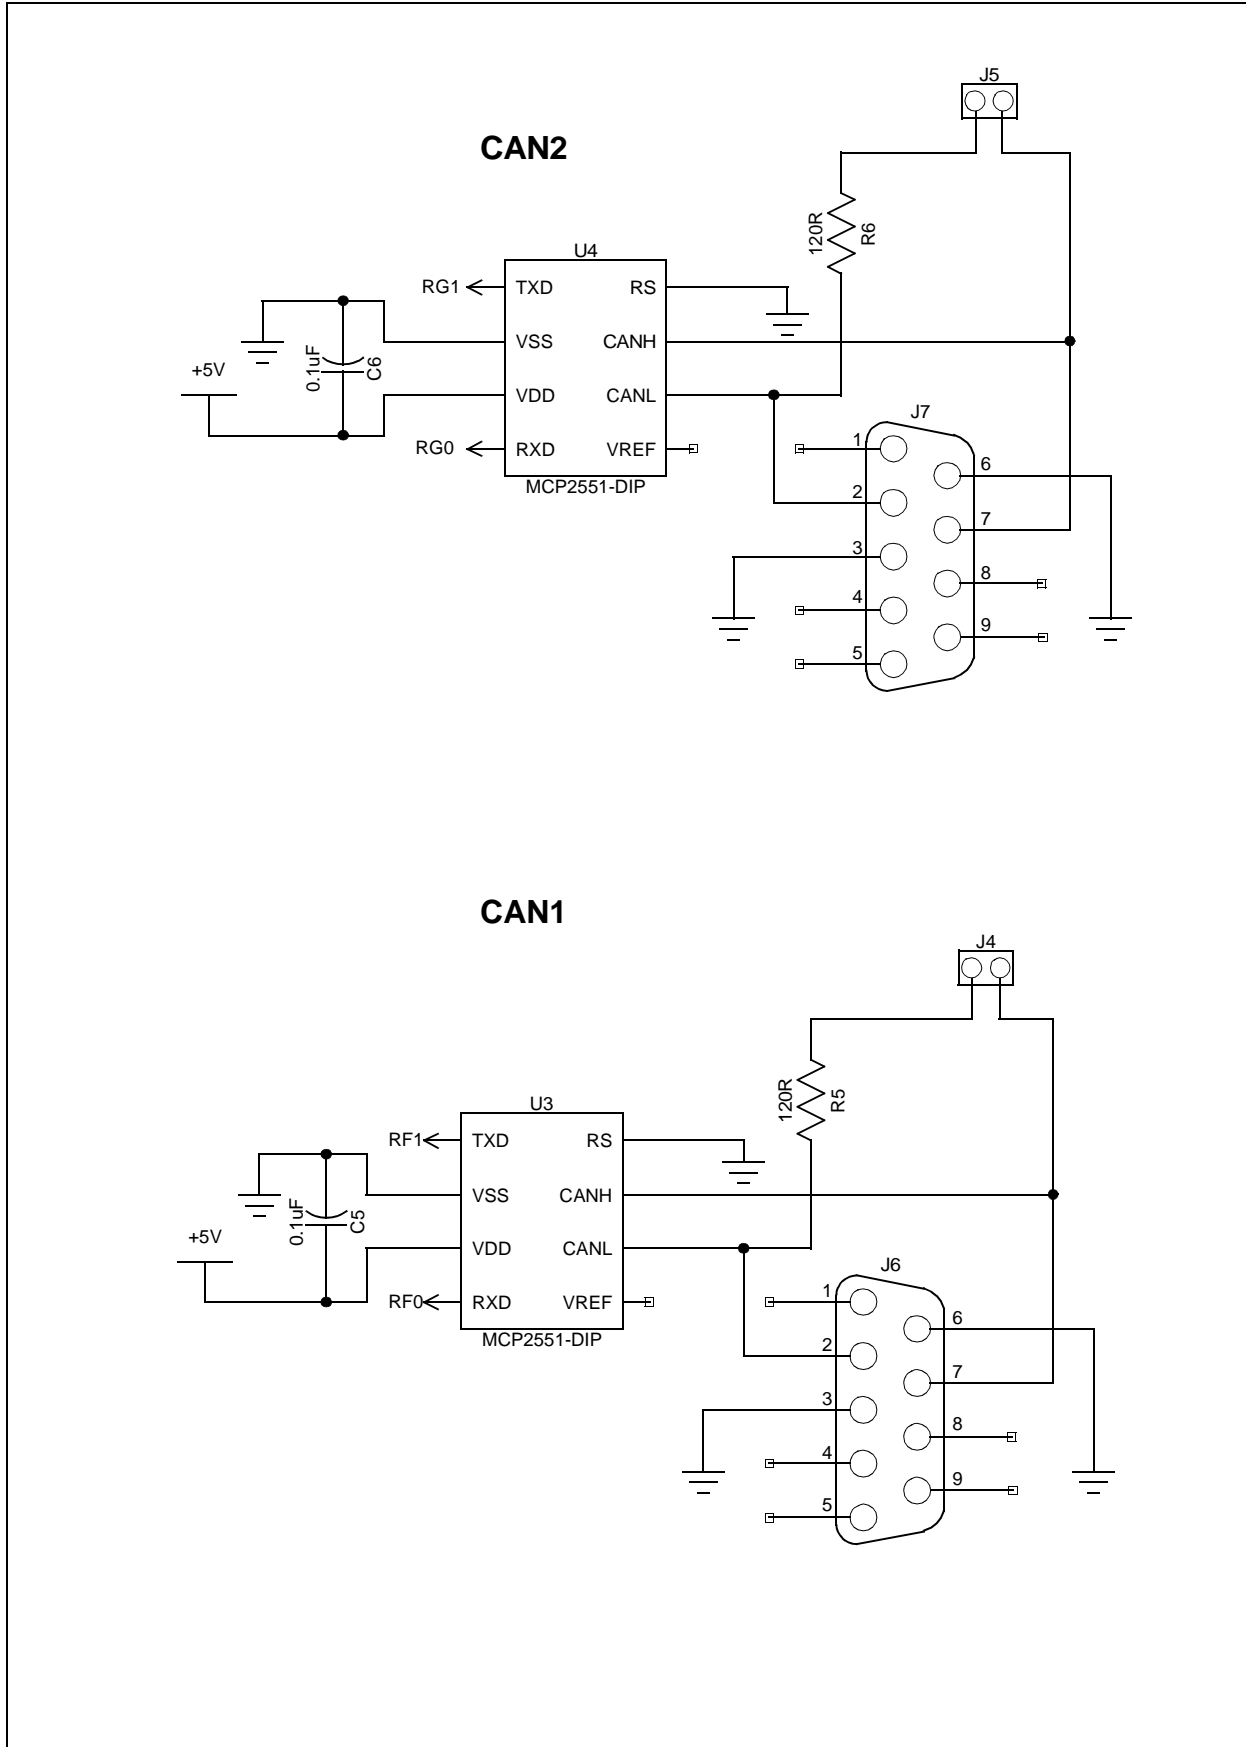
CAN2

J5

120R
R6

U4

RG1 TXD RS

VSS CANH

+5V

0.1uF
C6

VDD CANL

RG0 RXD VREF

MCP2551-DIP

J7

1
2
3
4
5
6
7
8
9

CAN1

J4

120R
R5

U3

RF1 TXD RS

VSS CANH

+5V

0.1uF
C5

VDD CANL

RF0 RXD VREF

MCP2551-DIP

J6

1
2
3
4
5
6
7
8
9